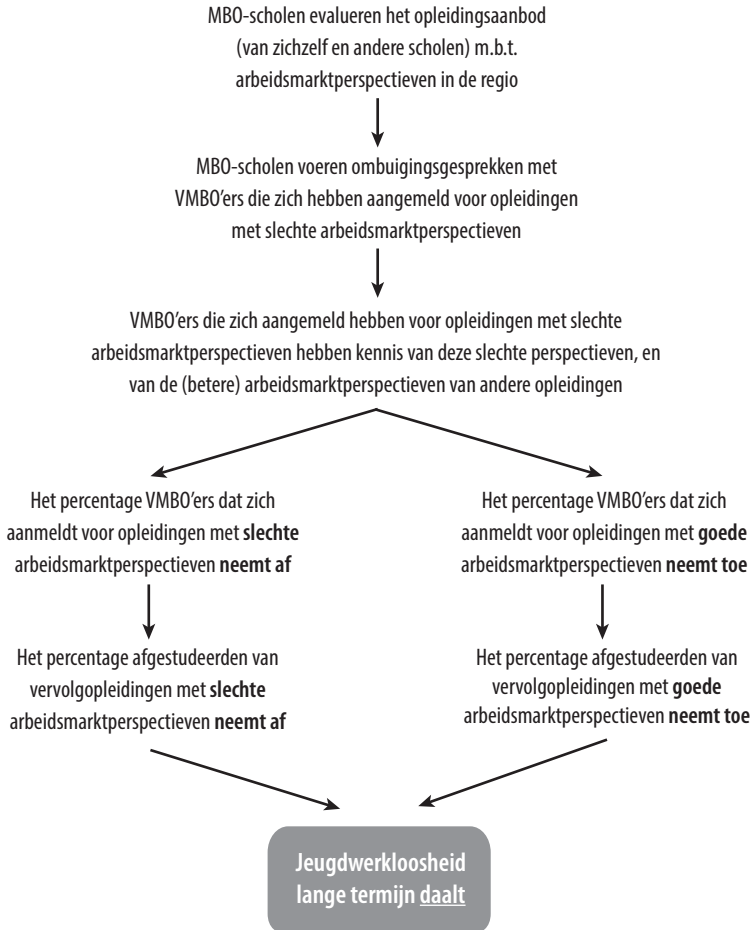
MBO-scholen evalueren het opleidingsaanbod (van zichzelf en andere scholen) m.b.t. arbeidsmarktperspectieven in de regio

MBO-scholen voeren ombuigingsgesprekken met VMBO'ers die zich hebben aangemeld voor opleidingen met slechte arbeidsmarktperspectieven

VMBO'ers die zich aangemeld hebben voor opleidingen met slechte arbeidsmarktperspectieven hebben kennis van deze slechte perspectieven, en van de (betere) arbeidsmarktperspectieven van andere opleidingen

Het percentage VMBO'ers dat zich aanmeldt voor opleidingen met **slechte** arbeidsmarktperspectieven **neemt af**

Het percentage afgestudeerden van vervolgopleidingen met **slechte** arbeidsmarktperspectieven **neemt af**

Het percentage VMBO'ers dat zich aanmeldt voor opleidingen met **goede** arbeidsmarktperspectieven **neemt toe**

Het percentage afgestudeerden van vervolgopleidingen met **goede** arbeidsmarktperspectieven **neemt toe**

**Jeugdwerkloosheid lange termijn daalt**